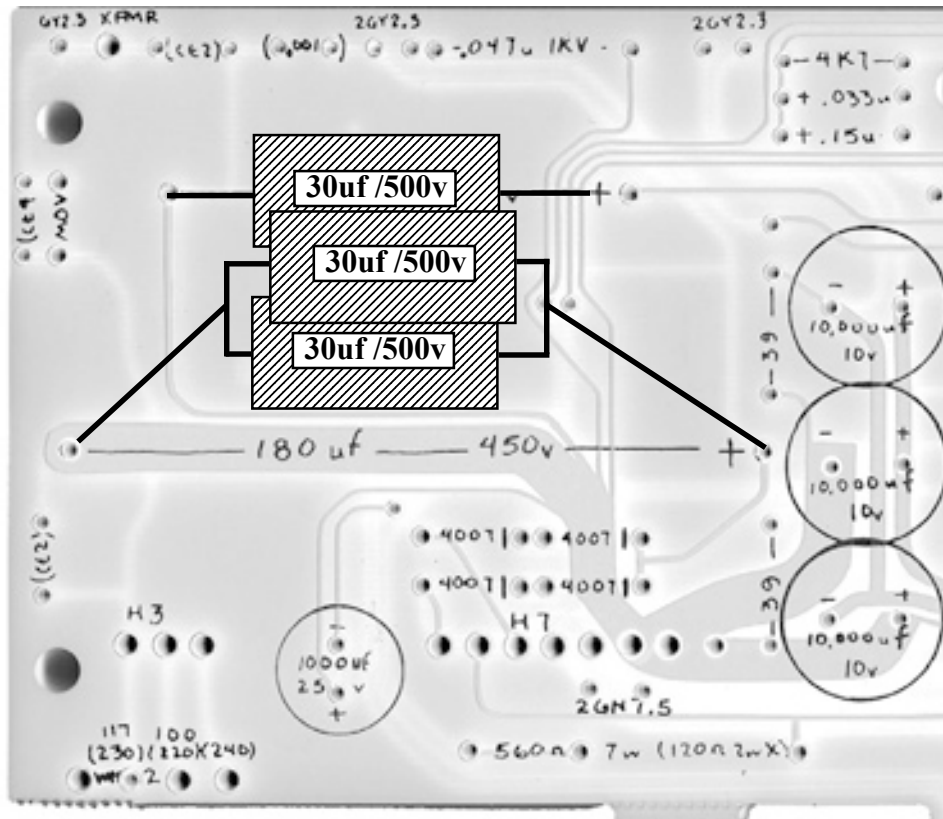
6Y2.3 XFMR
(CE2)
(.001)
.047u 1KV
2GY2.3
2GY2.3
4K7
+ .033u
+ .15u
(CE4) MOV
30uf /500v
+
30uf /500v
30uf /500v
39
10,000uf 10v
180 uf 450v +
10,000uf 10v
(CE2)
4007 4007
4007 4007
39
H3
H7
10,000uf 10v
1000uf 25 v
+
2GN7.5
117 100
(230)(220X240)
2
560Ω 7w (120Ω 2wX)